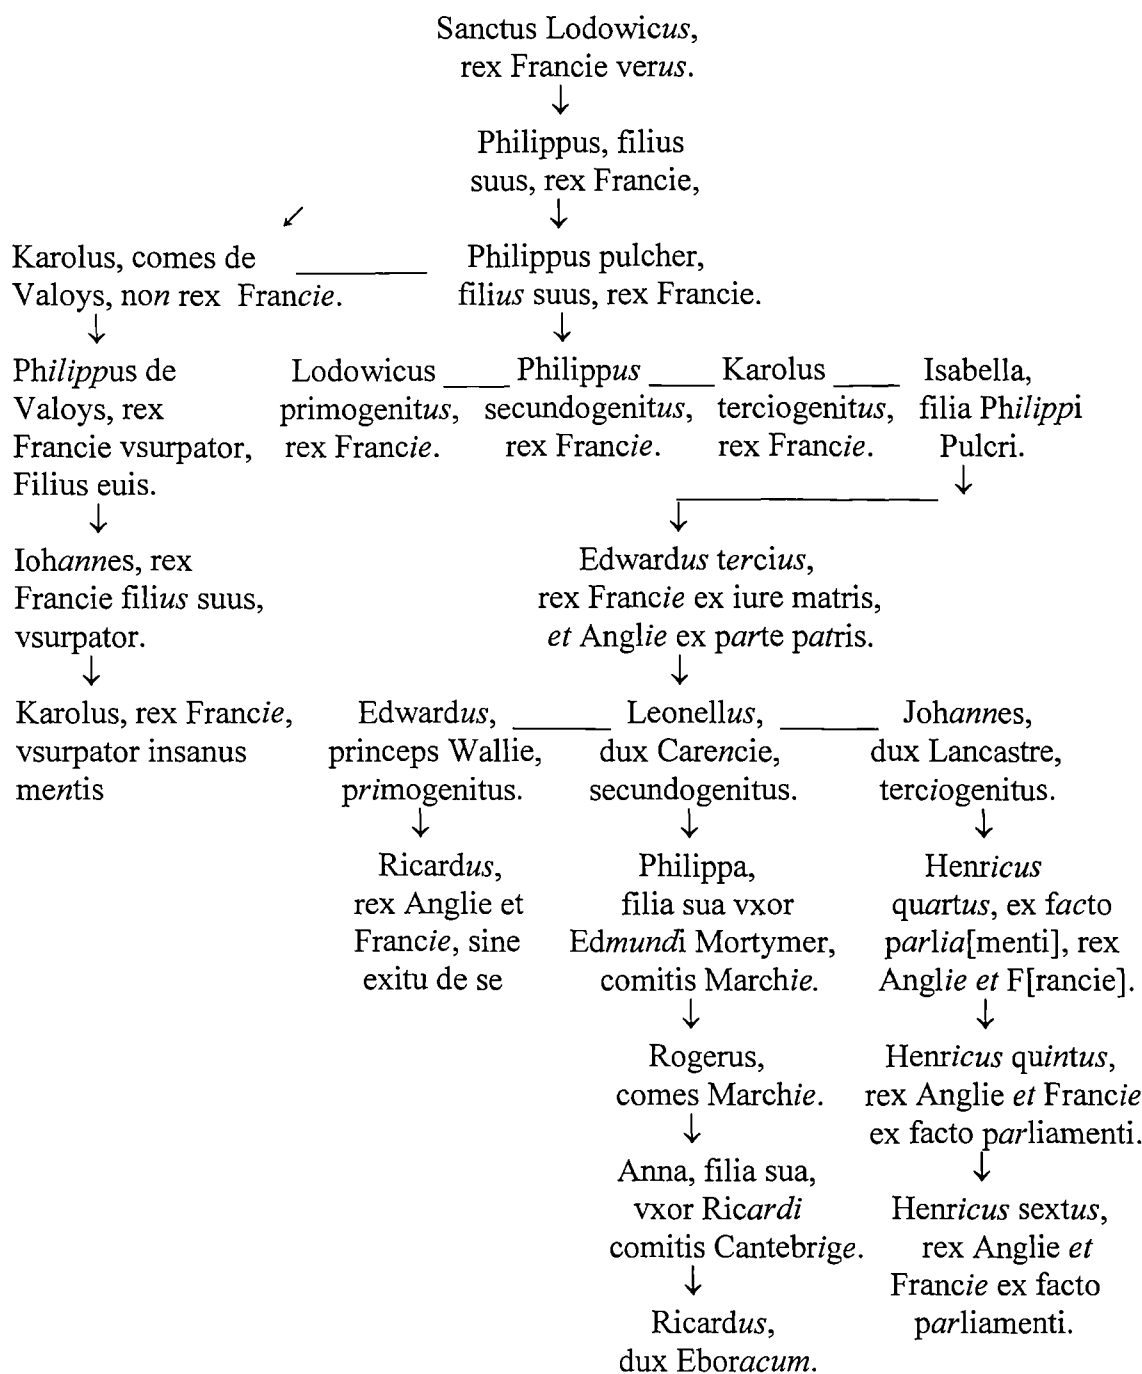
Sanctus Lodowicus, rex Francie verus.

Philippus, filius suus, rex Francie,

Karolus, comes de Valoys, non rex Francie.

Philippus pulcher, filius suus, rex Francie.

Philippus de Valoys, rex Francie vsurpator, Filius euis.

Lodowicus primogenitus, rex Francie.

Philippus secundogenitus, rex Francie.

Karolus terciogenitus, rex Francie.

Isabella, filia Philippi Pulcri.

Iohannes, rex Francie filius suus, vsurpator.

Edwardus tercius, rex Francie ex iure matris, et Anglie ex parte patris.

Karolus, rex Francie, vsurpator insanus mentis

Edwardus, princeps Wallie, primogenitus.

Leonellus, dux Carencie, secundogenitus.

Johannes, dux Lancastre, terciogenitus.

Ricardus, rex Anglie et Francie, sine exitu de se

Philippa, filia sua vxor Edmundi Mortymer, comitis Marchie.

Henricus quartus, ex facto parlia[menti], rex Anglie et F[rancie].

Rogerus, comes Marchie.

Henricus quintus, rex Anglie et Francie ex facto parliamenti.

Anna, filia sua, vxor Ricardi comitis Cantebrige.

Henricus sextus, rex Anglie et Francie ex facto parliamenti.

Ricardus, dux Eboracum.